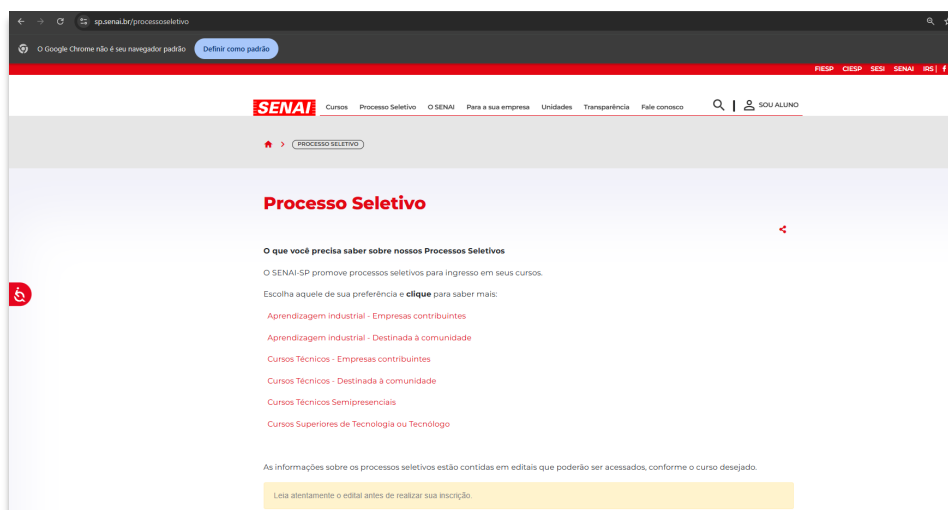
sp.senai.br/processoseletivo

O Google Chrome não é seu navegador padrão   Definir como padrão

FIESP CIESP SESI SENAI IRS |

SENAI   Cursos   Processo Seletivo   O SENAI   Para a sua empresa   Unidades   Transparência   Fale conosco   SOU ALUNO

PROCESSO SELETIVO

Processo Seletivo

O que você precisa saber sobre nossos Processos Seletivos

O SENAI-SP promove processos seletivos para ingresso em seus cursos.

Escolha aquele de sua preferência e **clique** para saber mais:

Aprendizagem industrial - Empresas contribuintes

Aprendizagem industrial - Destinada à comunidade

Cursos Técnicos - Empresas contribuintes

Cursos Técnicos - Destinada à comunidade

Cursos Técnicos Semipresenciais

Cursos Superiores de Tecnologia ou Tecnólogo

As informações sobre os processos seletivos estão contidas em editais que poderão ser acessados, conforme o curso desejado.

Leia atentamente o edital antes de realizar sua inscrição.